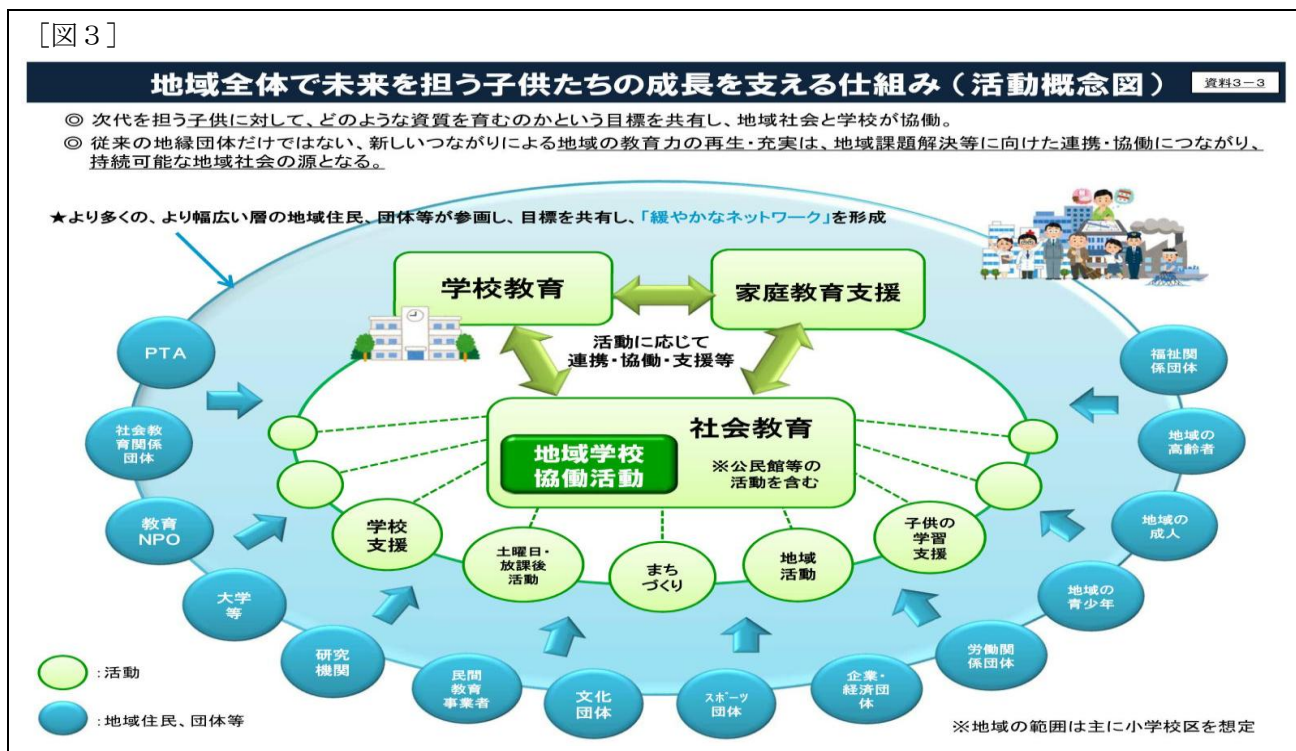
［図３］

地域全体で未来を担う子供たちの成長を支える仕組み（活動概念図）

資料3－3

◎ 次代を担う子供に対して、どのような資質を育むのかという目標を共有し、地域社会と学校が協働。

◎ 従来の地縁団体だけではない、新しいつながりによる地域の教育力の再生・充実は、地域課題解決等に向けた連携・協働につながり、持続可能な地域社会の源となる。

★より多くの、より幅広い層の地域住民、団体等が参画し、目標を共有し、「緩やかなネットワーク」を形成

学校教育

家庭教育支援

活動に応じて
連携・協働・支援等

社会教育

地域学校
協働活動

※公民館等の
活動を含む

学校
支援

土曜日・
放課後
活動

まち
づくり

地域
活動

子供の
学習
支援

PTA

社会教
育関係
団体

教育
NPO

大学
等

研究
機関

民間
教育
事業者

文化
団体

スポーツ
団体

企業・
経済団
体

労働関
係団体

地域の
青少年

地域の
成人

地域の
高齢者

福祉関
係団体

：活動

：地域住民、団体等

※地域の範囲は主に小学校区を想定